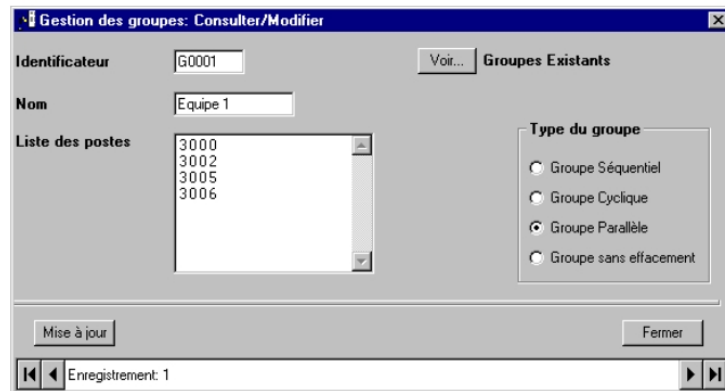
Gestion des groupes: Consulter/Modifier

Identificateur G0001

Voir... Groupes Existants

Nom Equipe 1

Liste des postes
3000
3002
3005
3006

Type du groupe
Groupe Séquentiel
Groupe Cyclique
Groupe Parallèle
Groupe sans effacement

Mise à jour

Fermer

Enregistrement: 1